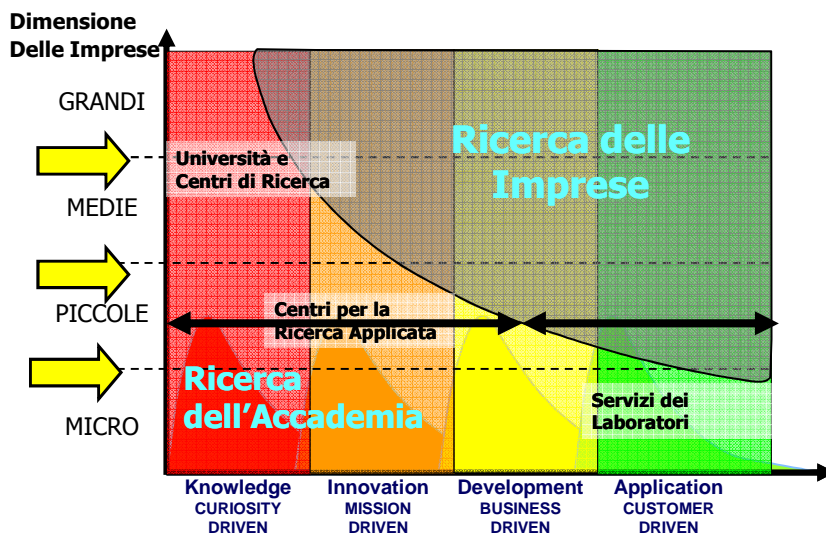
Dimensione
Delle Imprese

GRANDI

Università e Centri di Ricerca

Ricerca delle Imprese

MEDIE

PICCOLE

Centri per la Ricerca Applicata

Ricerca dell'Accademia

Servizi dei Laboratori

MICRO

Knowledge
CURIOSITY DRIVEN

Innovation
MISSION DRIVEN

Development
BUSINESS DRIVEN

Application
CUSTOMER DRIVEN